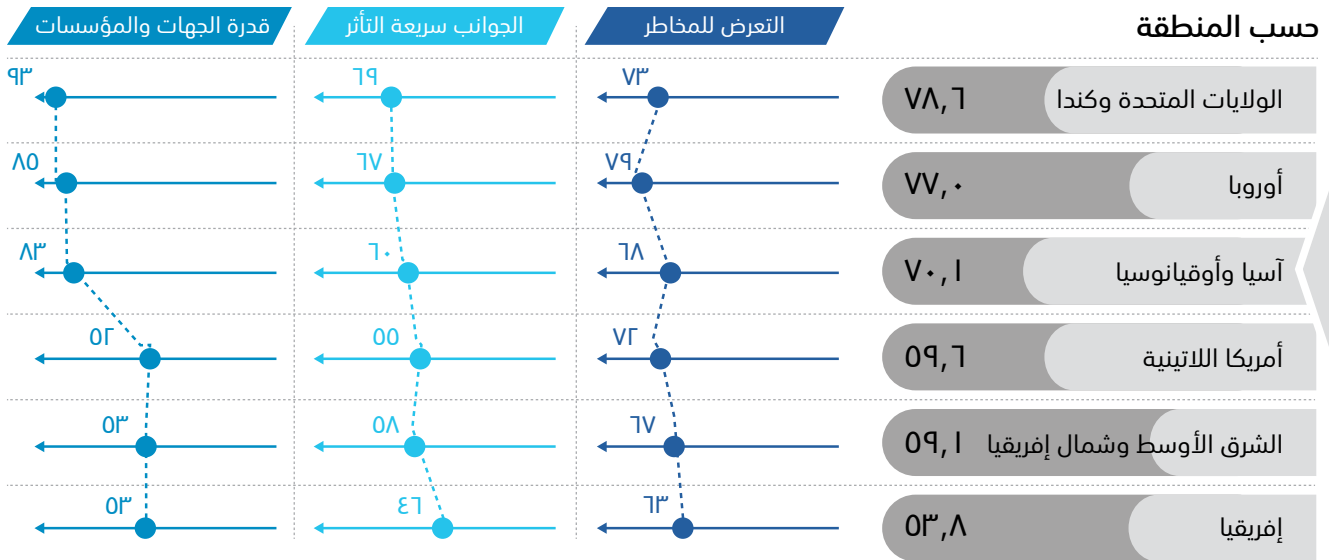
حسب المنطقة

| | | التعرض للمخاطر | الجوانب سريعة التأثر | قدرة الجهات والمؤسسات |
|---|---|---|---|---|
| الولايات المتحدة وكندا | ٧٨,٦ | ٧٣ | ٦٩ | ٩٣ |
| أوروبا | ٧٧,٠ | ٧٩ | ٦٧ | ٨٥ |
| آسيا وأوقيانوسيا | ٧٠,١ | ٦٨ | ٦٠ | ٨٣ |
| أمريكا اللاتينية | ٥٩,٦ | ٧٢ | ٥٥ | ٥٢ |
| الشرق الأوسط وشمال إفريقيا | ٥٩,١ | ٦٧ | ٥٨ | ٥٣ |
| إفريقيا | ٥٣,٨ | ٦٣ | ٤٦ | ٥٣ |